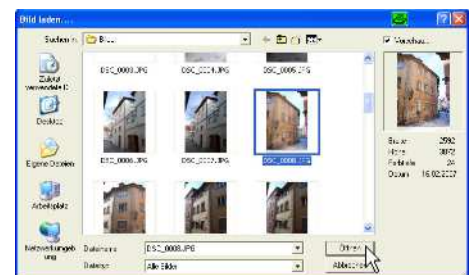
Bild laden...

Suchen in: Bild

Zuletzt verwendete D

Desktop

Eigene Dateien

Arbeitsplatz

Netzwerkumgebung

DSC_0003.JPG
DSC_0004.JPG
DSC_0005.JPG
DSC_0006.JPG
DSC_0007.JPG
DSC_0008.JPG

Vorschau

Breite: 2592
Höhe: 3872
Farbtiefe: 24
Datum: 16.02.2007

Dateiname: DSC_0008.JPG
Dateityp: Alle Bilder

Öffnen
Abbrechen